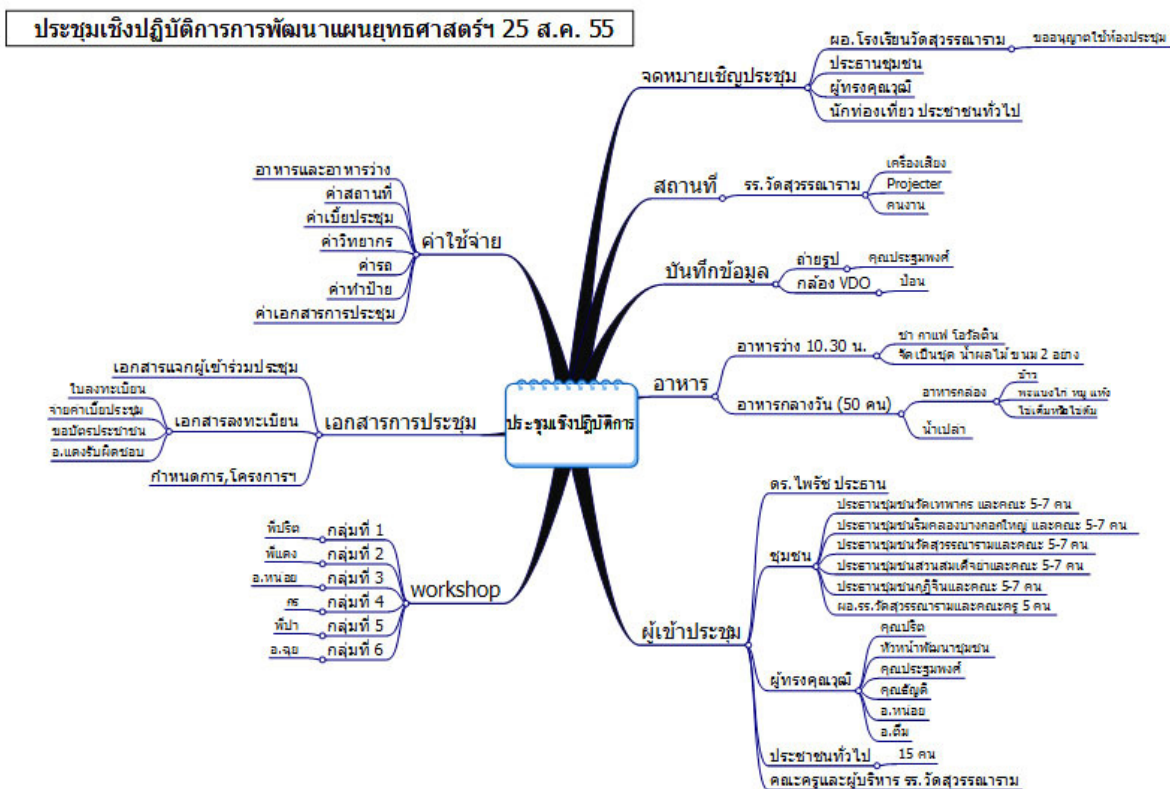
ประชุมเชิงปฏิบัติการการพัฒนาแผนยุทธศาสตร์ฯ 25 ส.ค. 55

ประชุมเชิงปฏิบัติการ

จดหมายเชิญประชุม
ผอ.โรงเรียนวัดสุวรรณาราม
ขออนุญาตใช้ห้องประชุม
ประธานชุมชน
ผู้ทรงคุณวุฒิ
นักท่องเที่ยว ประชาชนทั่วไป

สถานที่
รร.วัดสุวรรณาราม
เครื่องเสียง
Projecter
คนงาน

บันทึกข้อมูล
ถ่ายรูป
คุณประธูมพงศ์
กล้อง VDO
ป้อน

อาหาร
อาหารว่าง 10.30 น.
ชา กาแฟ โอวัลติน
จัดเป็นชุด น้ำผลไม้ ขนม 2 อย่าง
อาหารกลางวัน (50 คน)
อาหารกล่อง
ข้าว
พะแนงไก่ หมู แห้ง
ไข่เค็มหรือไข่ต้ม
น้ำเปล่า

ผู้เข้าประชุม
ดร. ไพรัช ประธาน
ชุมชน
ประธานชุมชนวัดเทพากร และคณะ 5-7 คน
ประธานชุมชนริมคลองบางกอกใหญ่ และคณะ 5-7 คน
ประธานชุมชนวัดสุวรรณารามและคณะ 5-7 คน
ประธานชุมชนสวนสมเด็จยาและคณะ 5-7 คน
ประธานชุมชนกุฎีจีนและคณะ 5-7 คน
ผอ.รร.วัดสุวรรณารามและคณะครู 5 คน
ผู้ทรงคุณวุฒิ
คุณปริต
หัวหน้าพัฒนาชุมชน
คุณประธูมพงศ์
คุณธัญดี
อ.หน่อย
อ.ดึม
ประชาชนทั่วไป
15 คน
คณะครูและผู้บริหาร รร.วัดสุวรรณาราม

ค่าใช้จ่าย
อาหารและอาหารว่าง
ค่าสถานที่
ค่าเบี้ยประชุม
ค่าวิทยากร
ค่ารถ
ค่าทำป้าย
ค่าเอกสารการประชุม

เอกสารการประชุม
เอกสารแจกผู้เข้าร่วมประชุม
เอกสารลงทะเบียน
ใบลงทะเบียน
จ่ายค่าเบี้ยประชุม
ขอบัตรประชาชน
อ.แดงรับผิดชอบ
กำหนดการ,โครงการฯ

workshop
พี่ปริต กลุ่มที่ 1
พี่แดง กลุ่มที่ 2
อ.หน่อย กลุ่มที่ 3
กร กลุ่มที่ 4
พี่ปา กลุ่มที่ 5
อ.จุย กลุ่มที่ 6